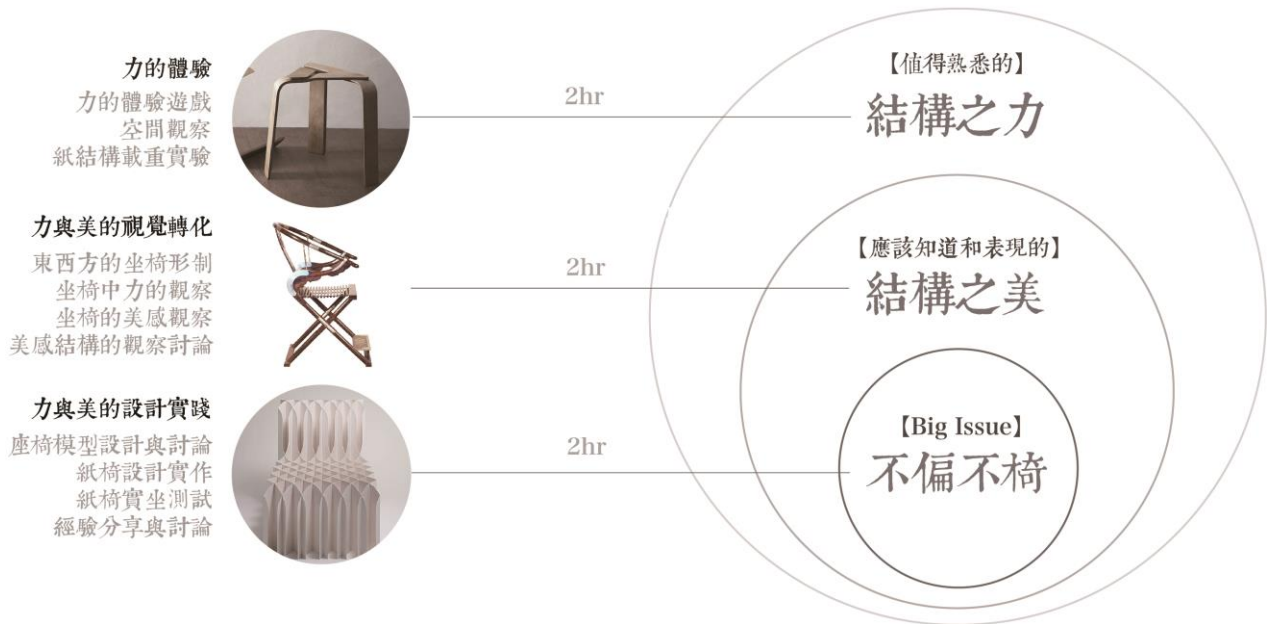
力的體驗
力的體驗遊戲
空間觀察
紙結構載重實驗

2hr

【值得熟悉的】
結構之力

力與美的視覺轉化
東西方的坐椅形制
坐椅中力的觀察
坐椅的美感觀察
美感結構的觀察討論

2hr

【應該知道和表現的】
結構之美

力與美的設計實踐
座椅模型設計與討論
紙椅設計實作
紙椅實坐測試
經驗分享與討論

2hr

【Big Issue】
不偏不椅